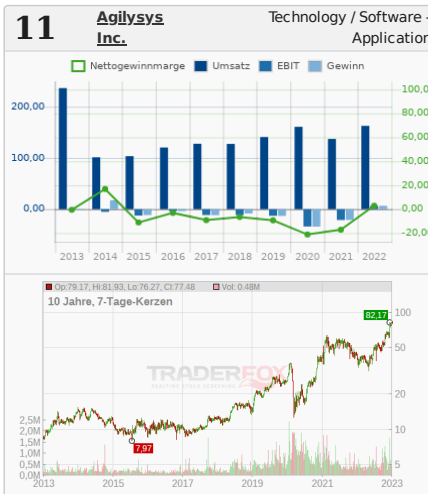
11 Agilysys Inc.

Technology / Software - Application

Nettogewinnmarge Umsatz EBIT Gewinn

200,00
100,00
0,00

100,00%
80,00%
60,00%
40,00%
20,00%
0,00%
-20,00%

2013 2014 2015 2016 2017 2018 2019 2020 2021 2022

Op:79,17, Hi:81,93, Lo:76,27, Cl:77,48
Vol: 0,48M

10 Jahre, 7-Tage-Kerzen

TRADERFOX

82,17
7,97

100
50
20
10
5

2,5M
2,0M
1,5M
1,0M
0,5M

2013 2015 2017 2019 2021 2023